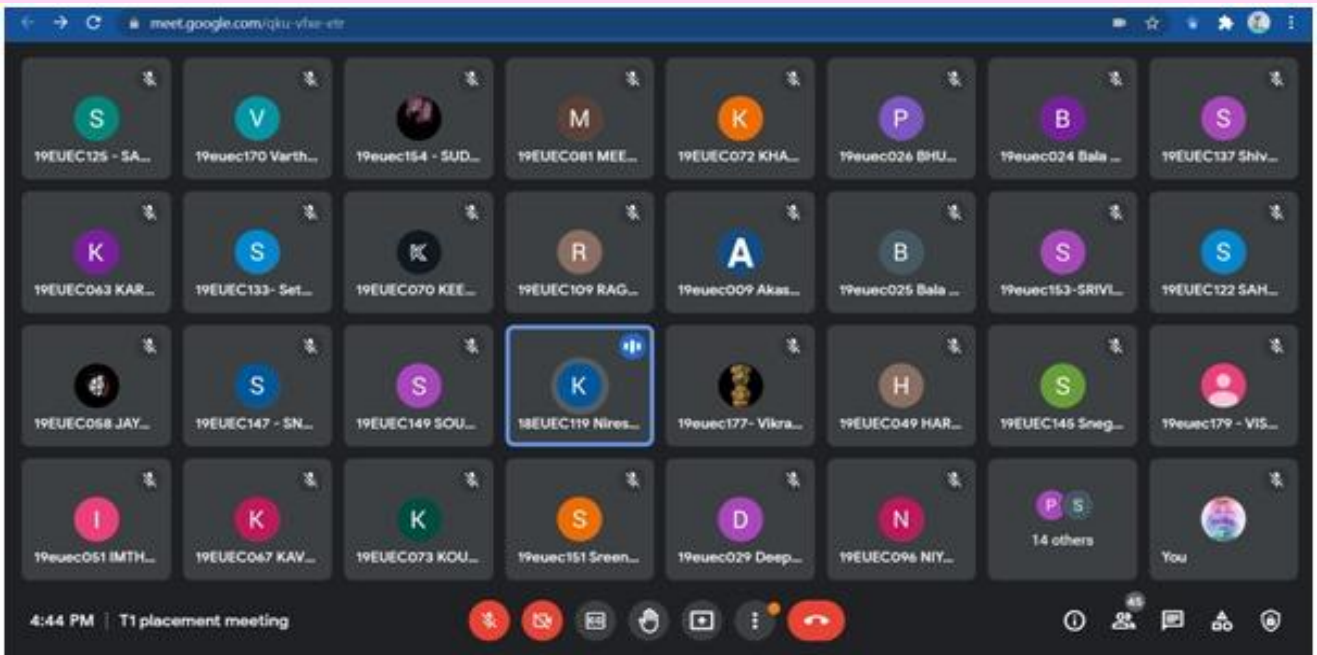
meet.google.com/qku-vfxe-etr

S
19EUEC125 - SA...

V
19euec170 Varth...

19euec154 - SUD...

M
19EUEC081 MEE...

K
19EUEC072 KHA...

P
19euec026 BHU...

B
19euec024 Bala ...

S
19EUEC137 Shiv...

K
19EUEC063 KAR...

S
19EUEC133- Set...

19EUEC070 KEE...

R
19EUEC109 RAG...

A
19euec009 Akas...

B
19euec025 Bala ...

S
19euec153-SRIVI...

S
19EUEC122 SAH...

19EUEC058 JAY...

S
19EUEC147 - SN...

S
19EUEC149 SOU...

K
18EUEC119 Nires...

19euec177- Vikra...

H
19EUEC049 HAR...

S
19EUEC145 Sneg...

19euec179 - VIS...

I
19euec051 IMTH...

K
19EUEC067 KAV...

K
19EUEC073 KOU...

S
19euec151 Sreen...

D
19euec029 Deep...

N
19EUEC096 NIY...

P S
14 others

You

4:44 PM | T1 placement meeting

45